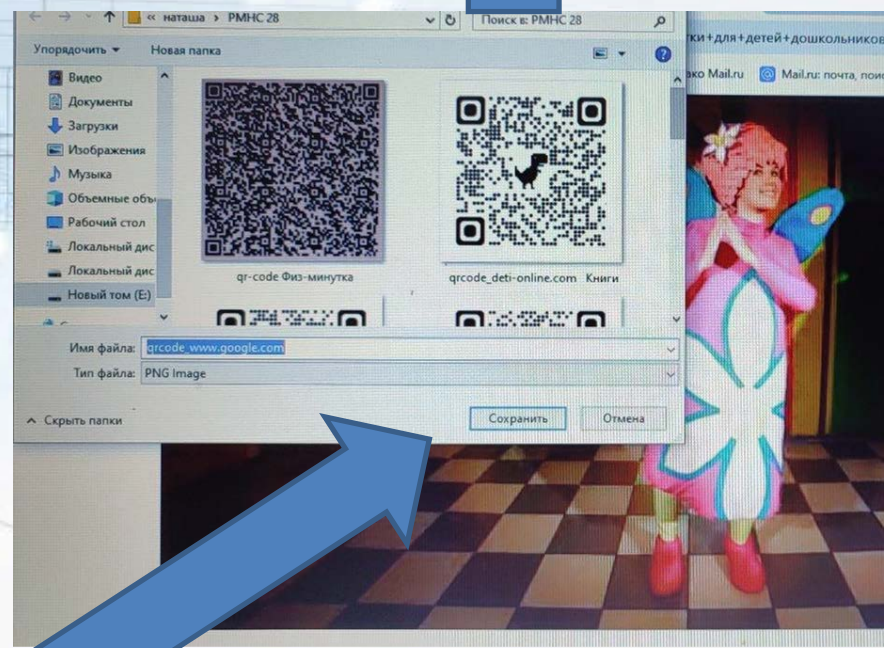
« наташа › РМНС 28
Поиск в: РМНС 28
Упорядочить ▾ Новая папка
ки+для+детей+дошкольников
ко Mail.ru Mail.ru: почта, пои
Видео
Документы
Загрузки
Изображения
Музыка
Объемные объ
Рабочий стол
Локальный дис
Локальный дис
Новый том (E:)
qr-code Физ-минутка
qrcode_deti-online.com Книги
Имя файла: qrcode_www.google.com
Тип файла: PNG Image
Скрыть папки
Сохранить
Отмена